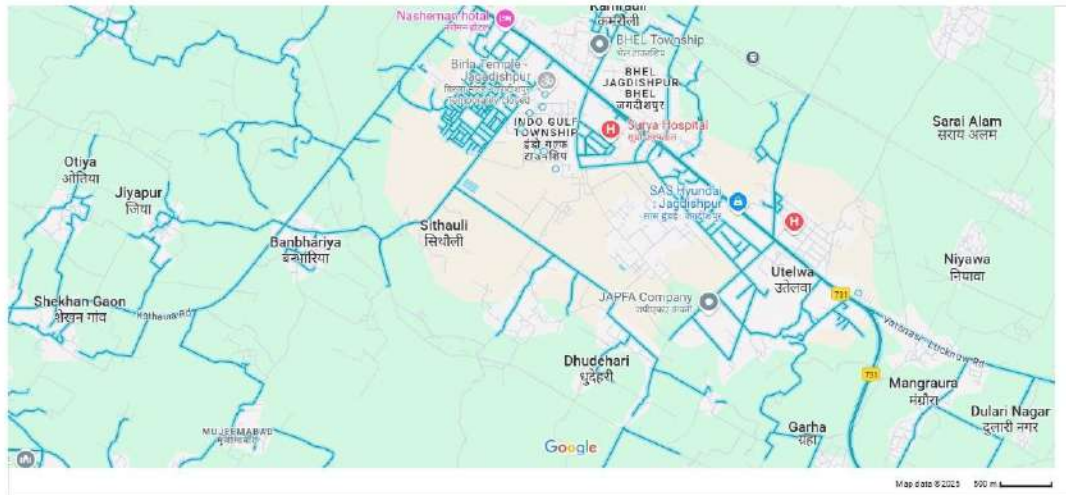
Nasheman hotel
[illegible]
Kamauli
कमरौली
BHEL Township
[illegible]
Birla Temple - Jagadishpur
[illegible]
BHEL JAGDISHPUR BHEL
जगदीशपुर
INDO GULF TOWNSHIP
इंडो गल्फ टाउनशिप
Surya Hospital
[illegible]
Sarai Alam
सराय अलम
Otiya
ओतिया
Jiyapur
जिया
SAS Hyundai - Jagdishpur
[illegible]
Sithauli
सिथौली
Banbhariya
बनभरिया
Niyawa
नियावा
Utelwa
उतेलवा
731
Shekhan Gaon
शेखन गांव
Kathaura Rd
JAPFA Company
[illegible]
Varanasi - Lucknow Rd
Dhudehari
धुदेहरी
731
Mangraura
मंग्रौरा
Dulari Nagar
दुलारी नगर
Garha
गढ़ा
MUJEEMABAD
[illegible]
Google
Map data ©2025 500 m